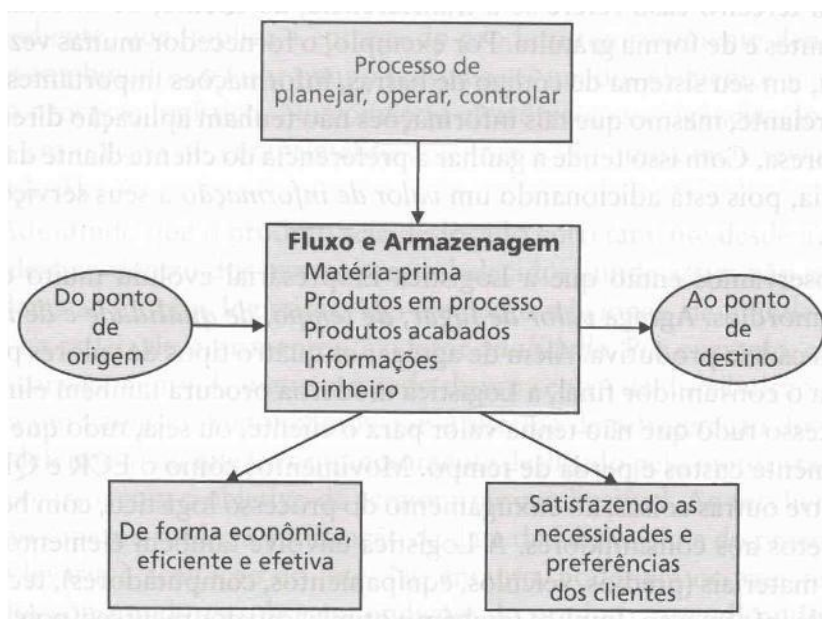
Processo de planejar, operar, controlar

Fluxo e Armazenagem
Matéria-prima
Produtos em processo
Produtos acabados
Informações
Dinheiro

Do ponto de origem

Ao ponto de destino

De forma econômica, eficiente e efetiva

Satisfazendo as necessidades e preferências dos clientes